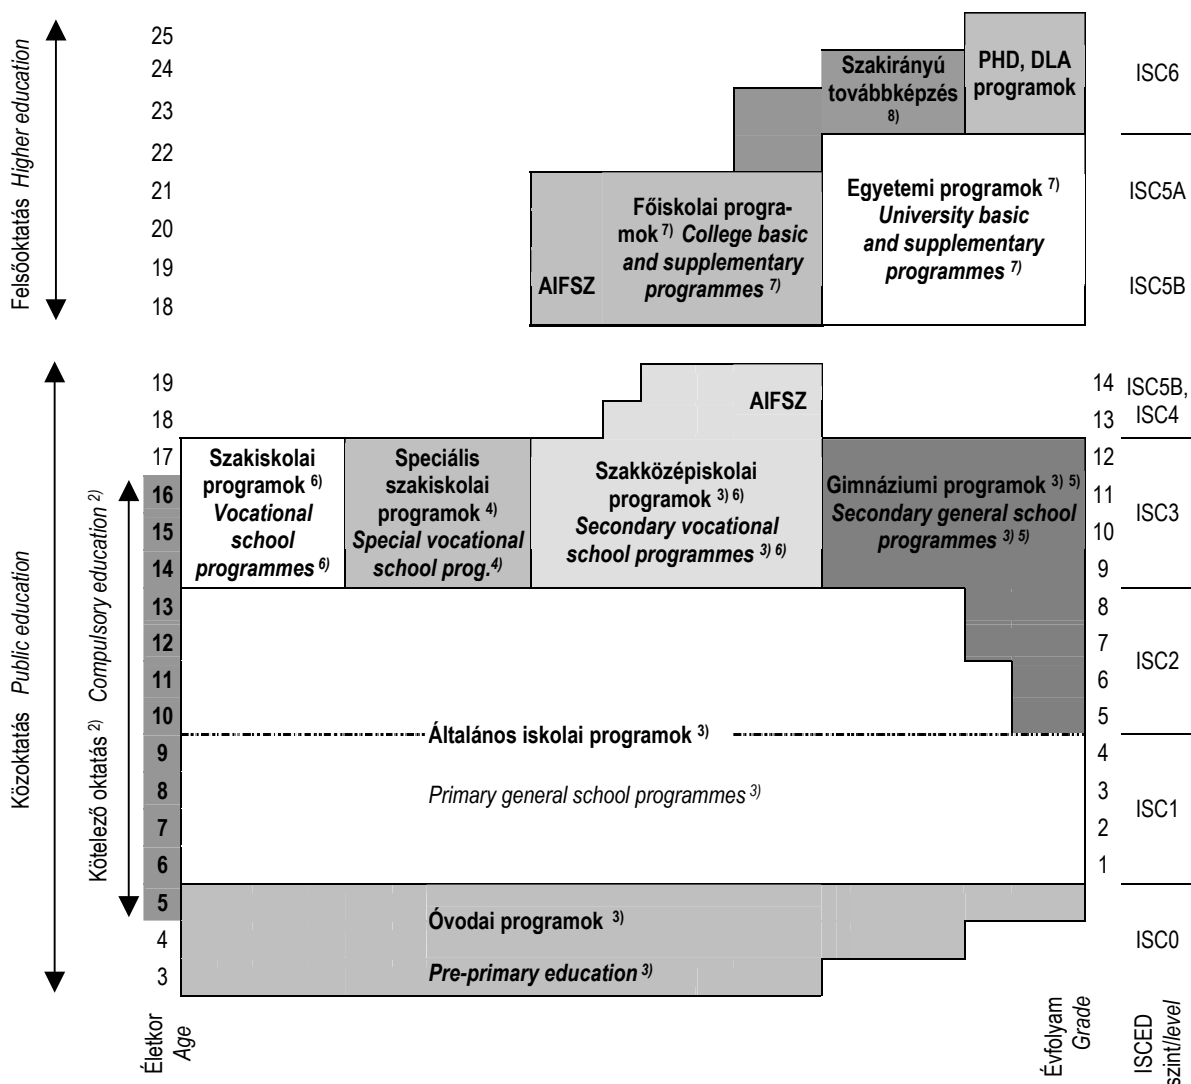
Felsőoktatás *Higher education*

25
24
23
22
21
20
19
18

Szakirányú továbbképzés 8)

PHD, DLA programok

ISC6

AIFSZ

Főiskolai programok 7) *College basic and supplementary programmes 7)*

Egyetemi programok 7) *University basic and supplementary programmes 7)*

ISC5A

ISC5B

Közoktatás *Public education*

Kötelező oktatás 2) *Compulsory education 2)*

19
18
17
16
15
14
13
12
11
10
9
8
7
6
5
4
3

AIFSZ

14
13

ISC5B, ISC4

Szakiskolai programok 6) *Vocational school programmes 6)*

Speciális szakiskolai programok 4) *Special vocational school prog.4)*

Szakközépiskolai programok 3) 6) *Secondary vocational school programmes 3) 6)*

Gimnáziumi programok 3) 5) *Secondary general school programmes 3) 5)*

12
11
10
9

ISC3

8
7
6
5

ISC2

Általános iskolai programok 3)

*Primary general school programmes 3)*

4
3
2
1

ISC1

Óvodai programok 3)

*Pre-primary education 3)*

ISC0

Életkor *Age*

Évfolyam *Grade*

ISCED szint/*level*